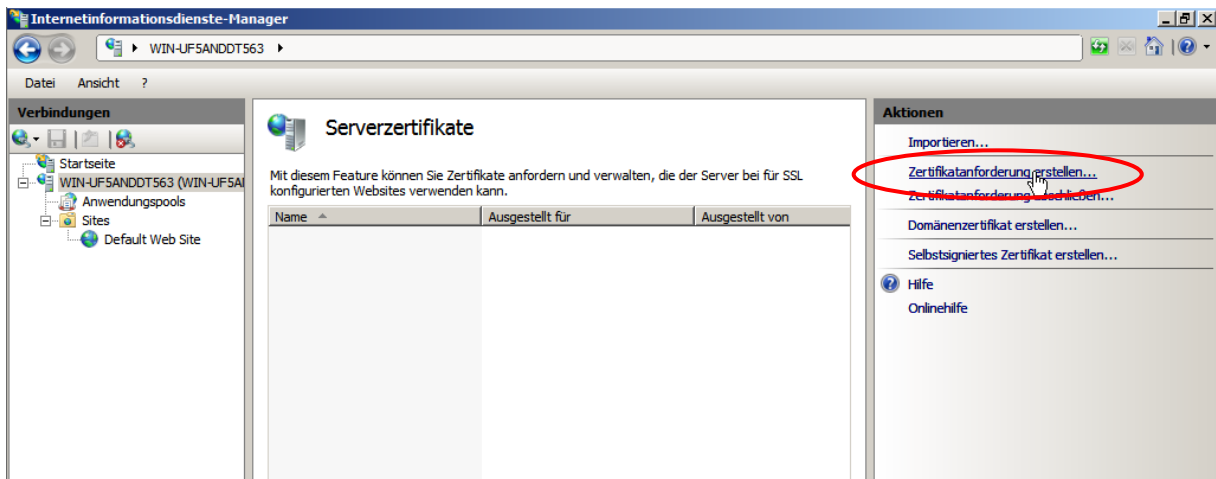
Internetinformationsdienste-Manager

WIN-UF5ANDDT563 ▸

Datei Ansicht ?

Verbindungen

Startseite
WIN-UF5ANDDT563 (WIN-UF5A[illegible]
Anwendungspools
Sites
Default Web Site

Serverzertifikate

Mit diesem Feature können Sie Zertifikate anfordern und verwalten, die der Server bei für SSL konfigurierten Websites verwenden kann.

| Name | Ausgestellt für | Ausgestellt von |
|---|---|---|

Aktionen

Importieren...
Zertifikatanforderung erstellen...
Zertifikatanforderung abschließen...
Domänenzertifikat erstellen...
Selbstsigniertes Zertifikat erstellen...
Hilfe
Onlinehilfe